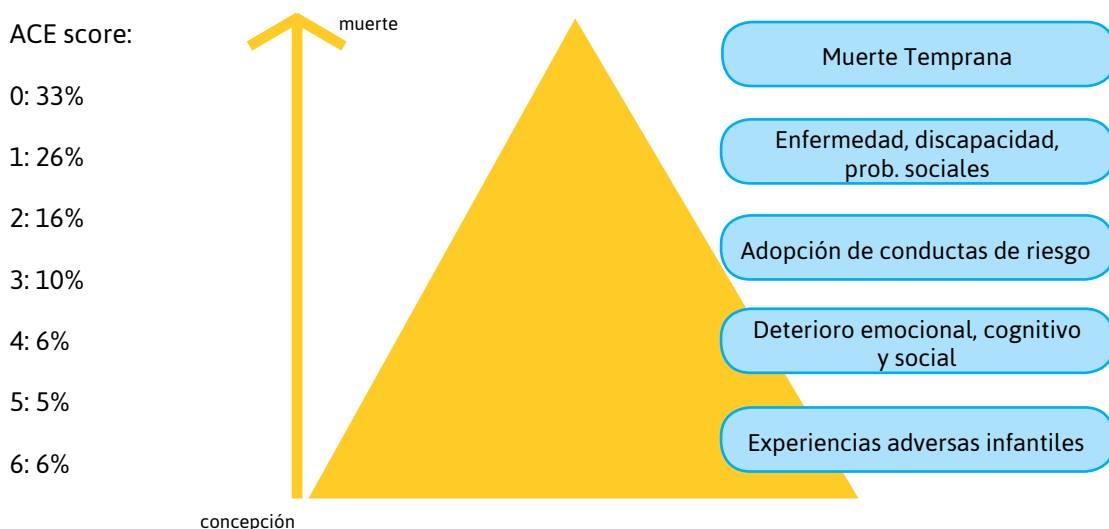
ACE score:

0: 33%

1: 26%

2: 16%

3: 10%

4: 6%

5: 5%

6: 6%

muerte

concepción

Muerte Temprana

Enfermedad, discapacidad, prob. sociales

Adopción de conductas de riesgo

Deterioro emocional, cognitivo y social

Experiencias adversas infantiles